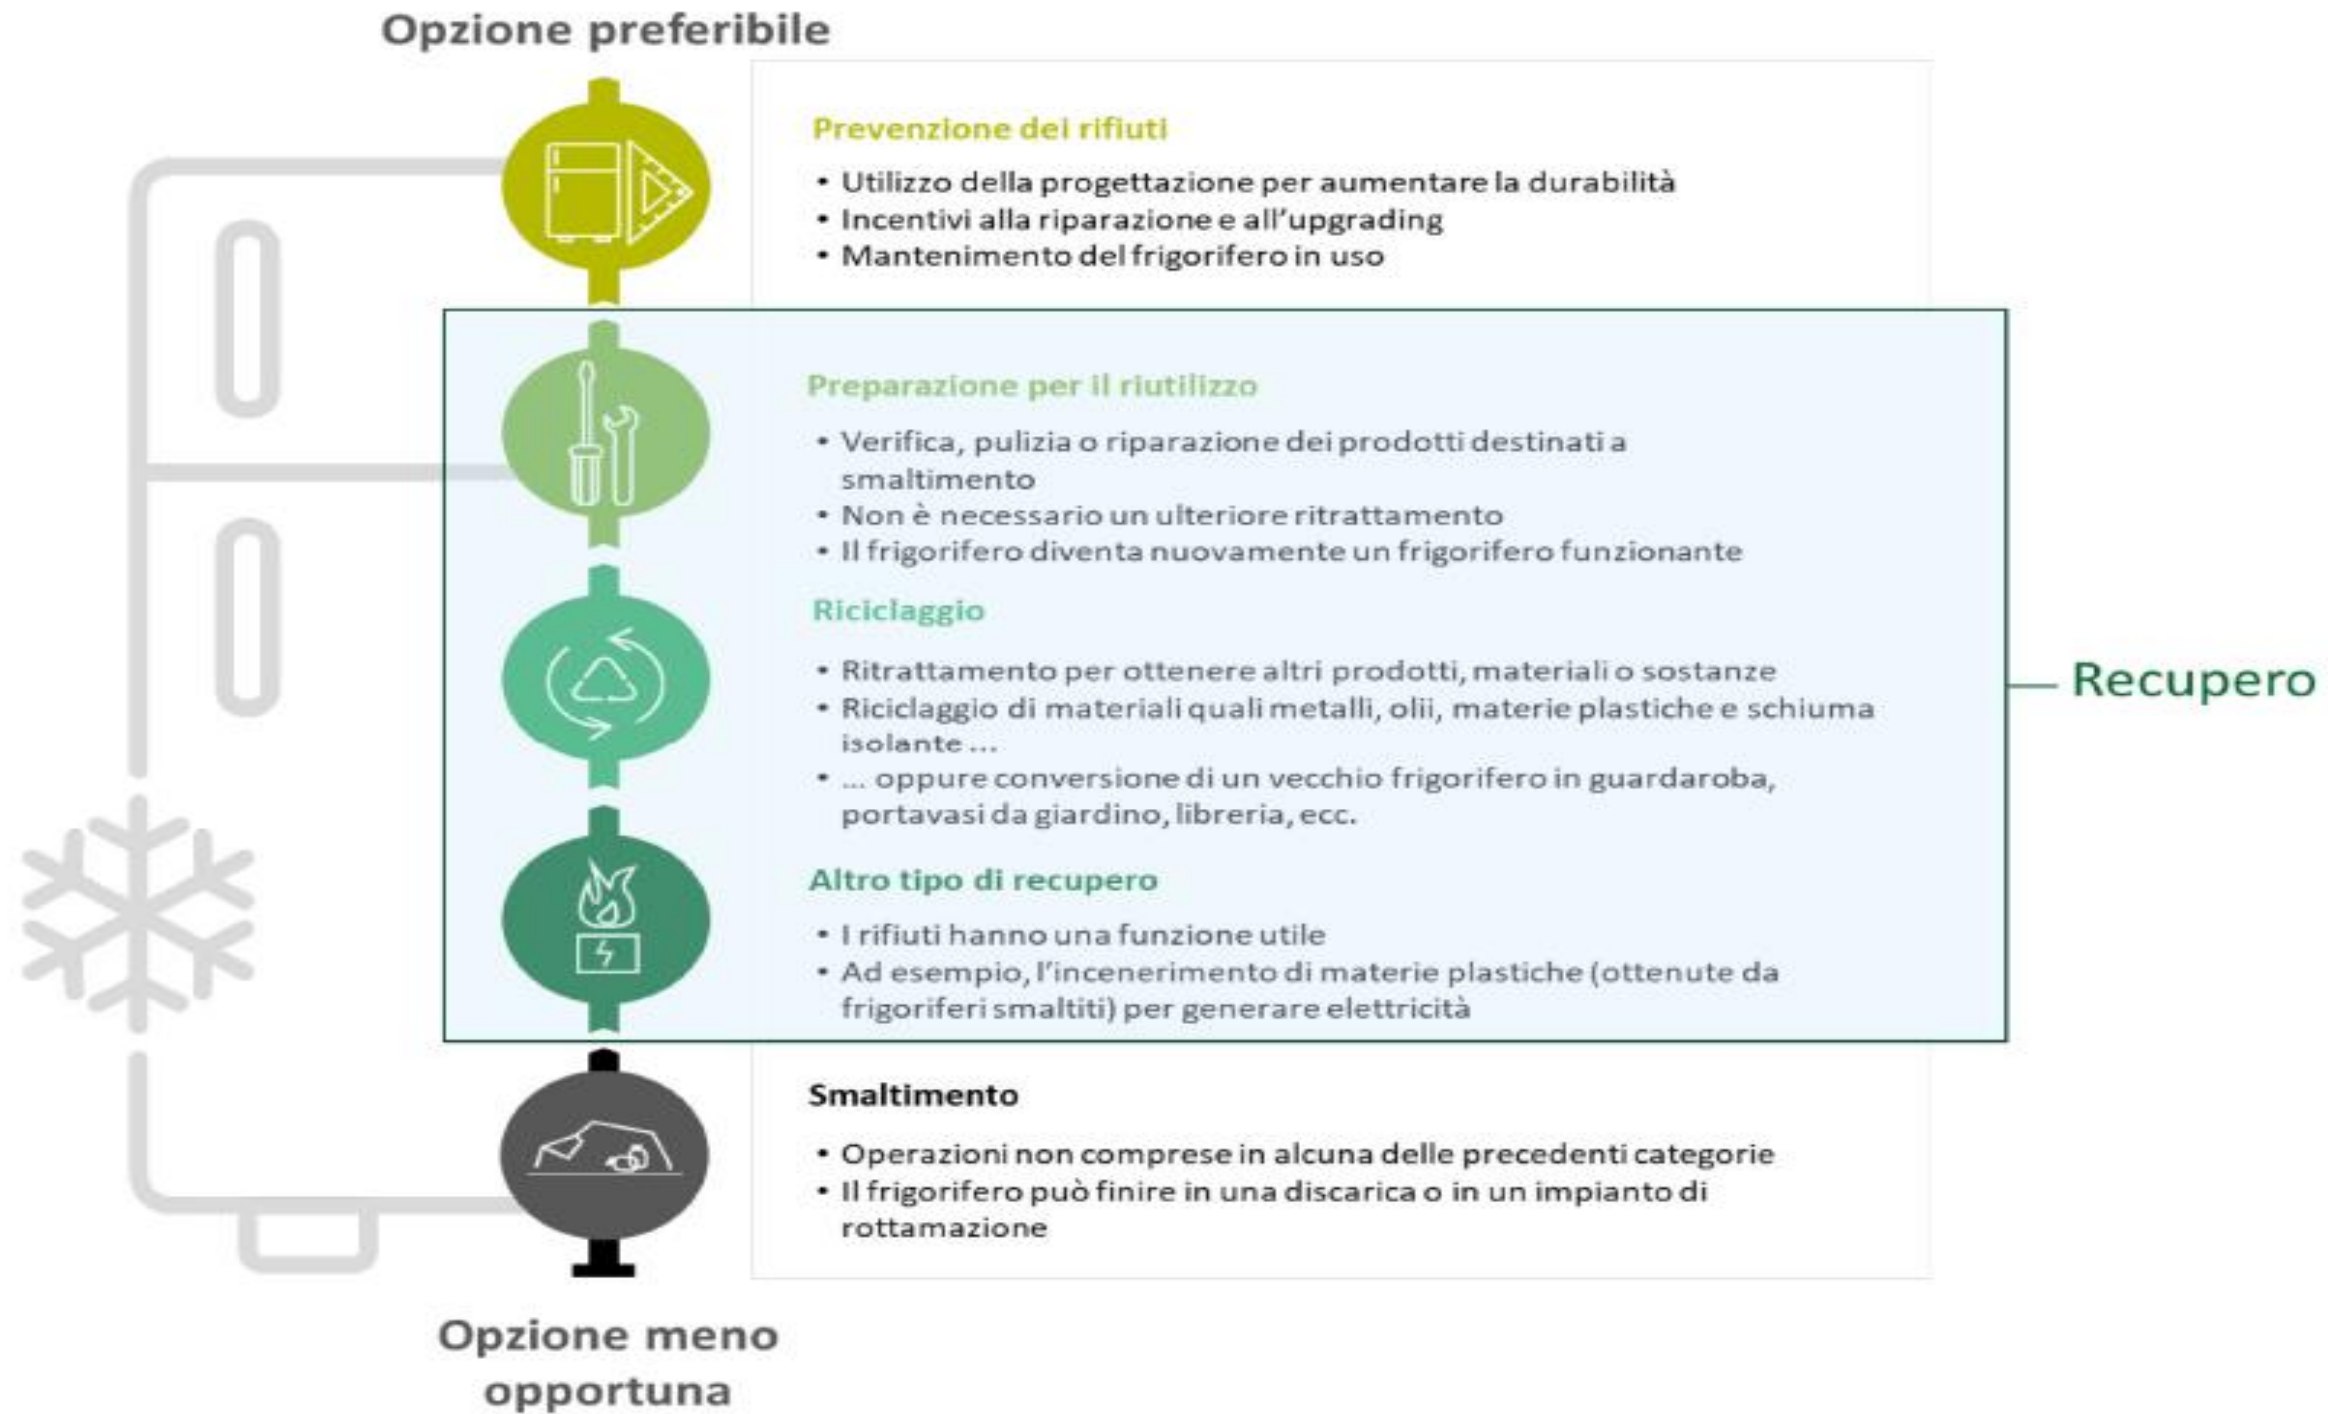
Opzione preferibile

Prevenzione dei rifiuti
• Utilizzo della progettazione per aumentare la durabilità
• Incentivi alla riparazione e all'upgrading
• Mantenimento del frigorifero in uso

Preparazione per il riutilizzo
• Verifica, pulizia o riparazione dei prodotti destinati a smaltimento
• Non è necessario un ulteriore ritrattamento
• Il frigorifero diventa nuovamente un frigorifero funzionante

Riciclaggio
• Ritrattamento per ottenere altri prodotti, materiali o sostanze
• Riciclaggio di materiali quali metalli, olii, materie plastiche e schiuma isolante ...
• ... oppure conversione di un vecchio frigorifero in guardaroba, portavasi da giardino, libreria, ecc.

Altro tipo di recupero
• I rifiuti hanno una funzione utile
• Ad esempio, l'incenerimento di materie plastiche (ottenute da frigoriferi smaltiti) per generare elettricità

Recupero

Smaltimento
• Operazioni non comprese in alcuna delle precedenti categorie
• Il frigorifero può finire in una discarica o in un impianto di rottamazione

Opzione meno opportuna